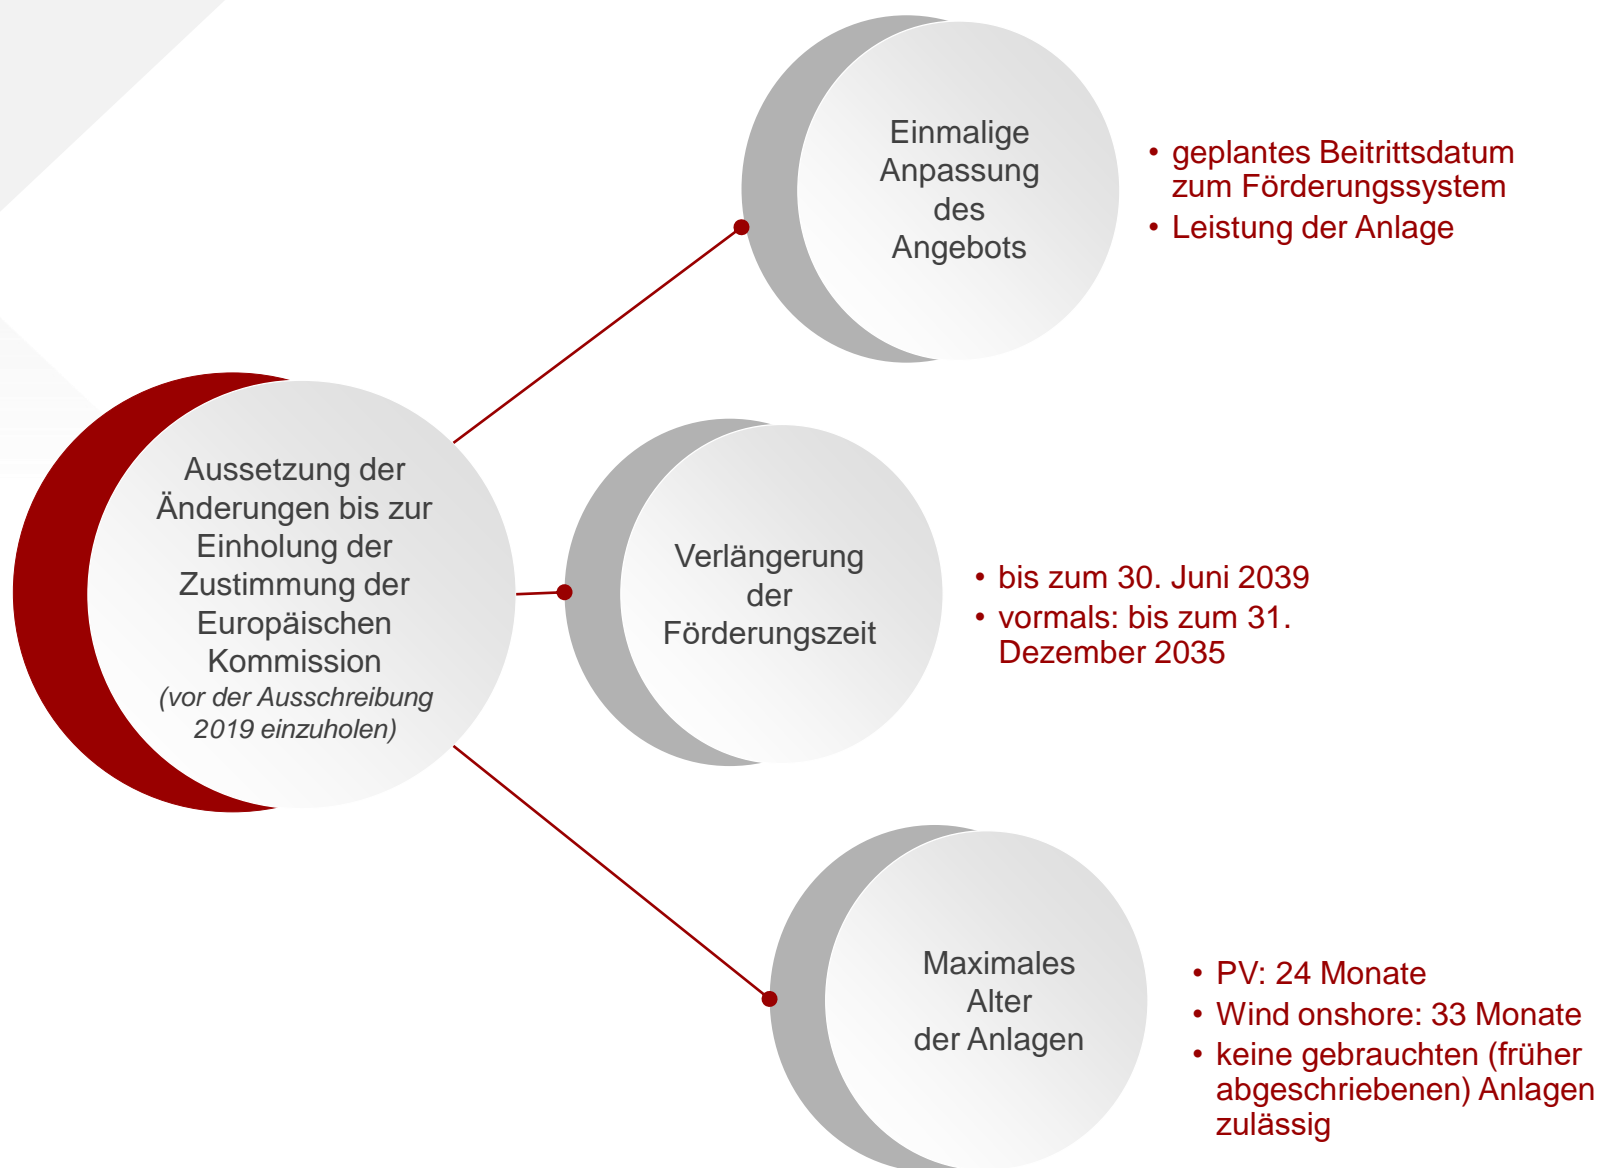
Aussetzung der Änderungen bis zur Einholung der Zustimmung der Europäischen Kommission
(vor der Ausschreibung 2019 einzuholen)

Einmalige Anpassung des Angebots

• geplantes Beitrittsdatum zum Förderungssystem
• Leistung der Anlage

Verlängerung der Förderungszeit

• bis zum 30. Juni 2039
• vormals: bis zum 31. Dezember 2035

Maximales Alter der Anlagen

• PV: 24 Monate
• Wind onshore: 33 Monate
• keine gebrauchten (früher abgeschriebenen) Anlagen zulässig